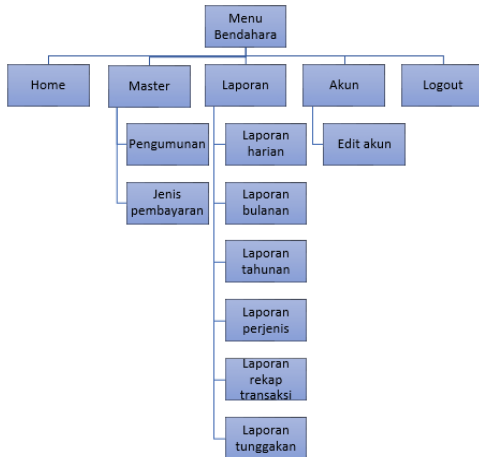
Menu Bendahara

Home

Master

Pengumunan

Jenis pembayaran

Laporan

Laporan harian

Laporan bulanan

Laporan tahunan

Laporan perjenis

Laporan rekap transaksi

Laporan tunggakan

Akun

Edit akun

Logout